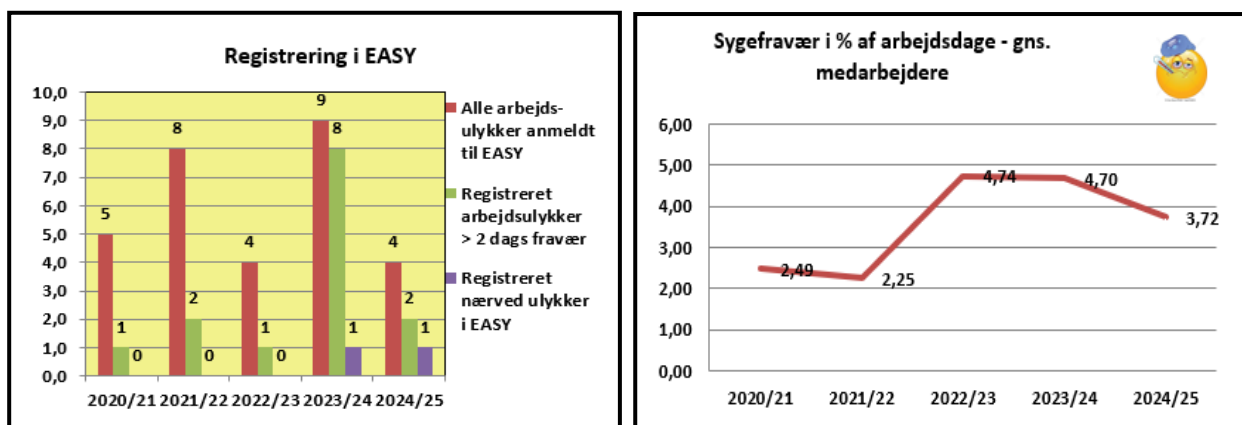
Registrering i EASY

10,0
9,0
8,0
7,0
6,0
5,0
4,0
3,0
2,0
1,0
0,0

5
1
0
8
2
0
4
1
0
9
8
1
4
2
1

2020/21 2021/22 2022/23 2023/24 2024/25

Alle arbejdsulykker anmeldt til EASY
Registreret arbejdsulykker > 2 dags fravær
Registreret nærved ulykker i EASY

Sygefravær i % af arbejdsdage - gns. medarbejdere

6,00
5,00
4,00
3,00
2,00
1,00
0,00

2,49
2,25
4,74
4,70
3,72

2020/21 2021/22 2022/23 2023/24 2024/25